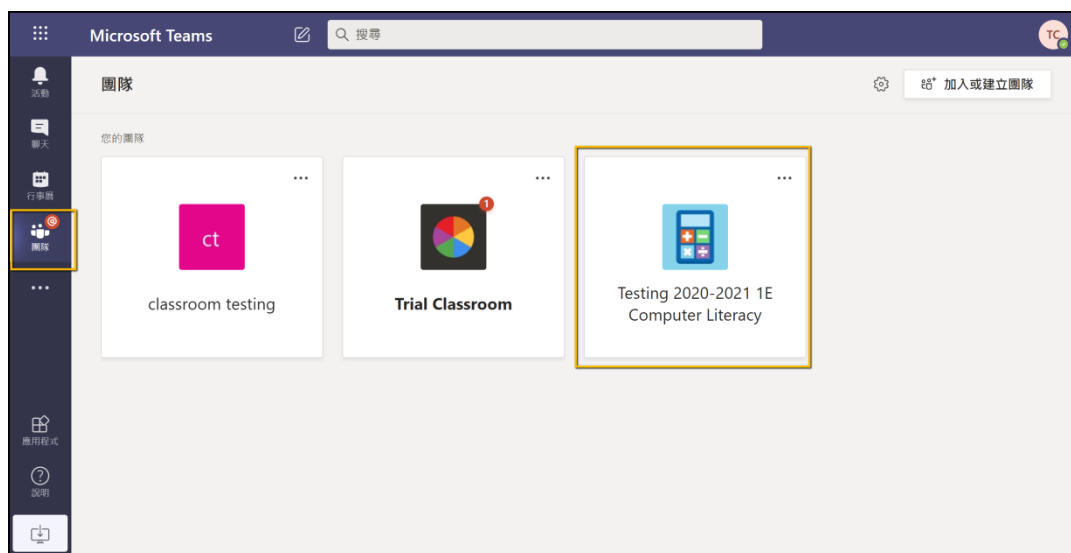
Microsoft Teams

搜尋

TC

活動

聊天

行事曆

團隊

...

應用程式

說明

團隊

加入或建立團隊

您的團隊

...

ct

classroom testing

...

1

Trial Classroom

...

Testing 2020-2021 1E Computer Literacy